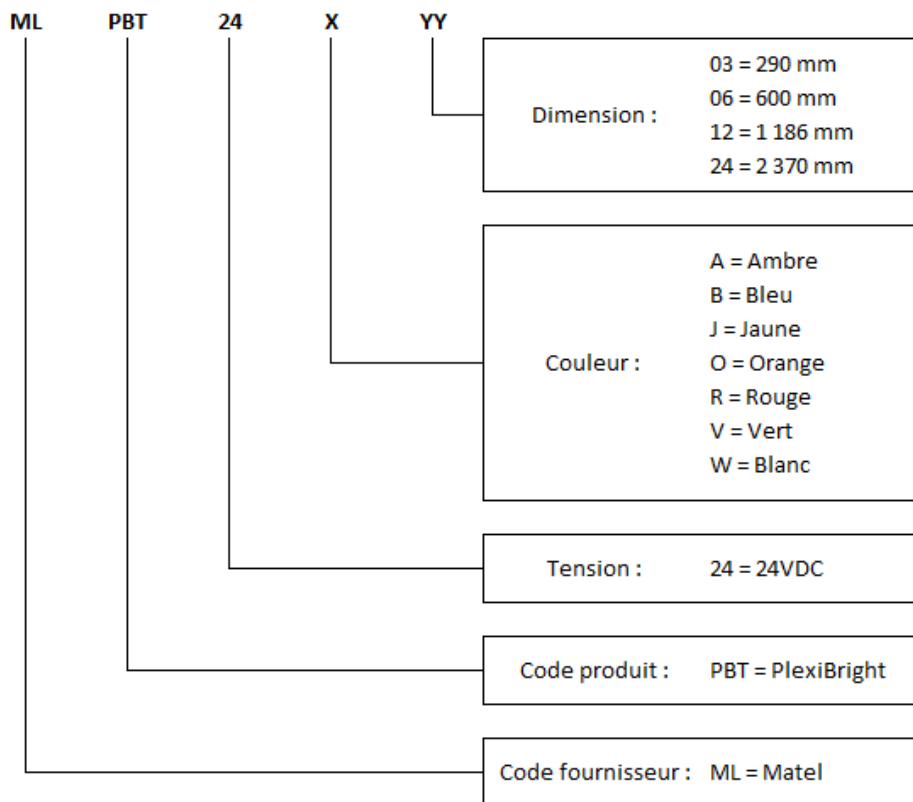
ML PBT 24 X YY

Dimension : 03 = 290 mm
06 = 600 mm
12 = 1 186 mm
24 = 2 370 mm

Couleur : A = Ambre
B = Bleu
J = Jaune
O = Orange
R = Rouge
V = Vert
W = Blanc

Tension : 24 = 24VDC

Code produit : PBT = PlexiBright

Code fournisseur : ML = Matel